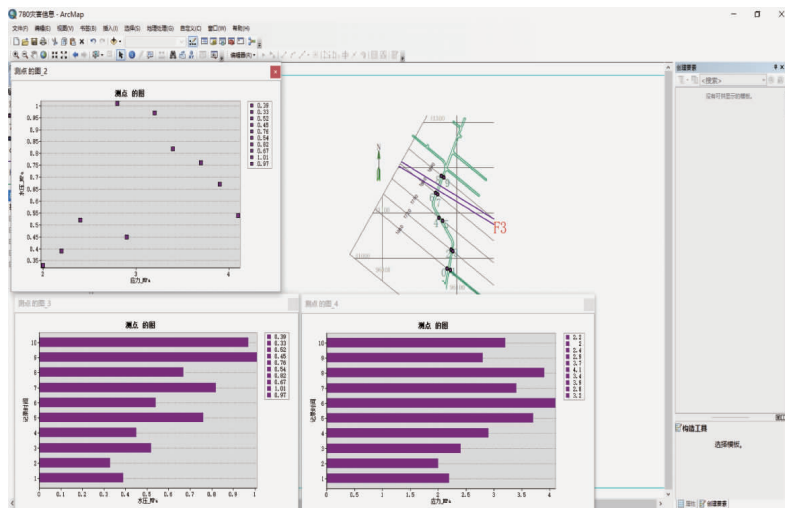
780灾害信息 - ArcMap

文件(F) 编辑(E) 视图(V) 书签(B) 插入(I) 选择(S) 地理处理(G) 自定义(C) 窗口(W) 帮助(H)

编辑器(R)

测点 的图_2

测点 的图

| 0.39 |
|---|
| 0.33 |
| 0.52 |
| 0.45 |
| 0.76 |
| 0.54 |
| 0.82 |
| 0.67 |
| 1.01 |
| 0.97 |

1
0.95
0.9
0.85
0.8
0.75
0.7
0.65
0.6
0.55
0.5
0.45
0.4
0.35

水压_MPa

2
3
4

应力_MPa

F3

创建要素

<搜索>

没有可供显示的模板。

测点 的图_3

测点 的图

| 0.39 |
|---|
| 0.33 |
| 0.52 |
| 0.45 |
| 0.76 |
| 0.54 |
| 0.82 |
| 0.67 |
| 1.01 |
| 0.97 |

10
9
8
7
6
5
4
3
2
1

记录时间

0 0.1 0.2 0.3 0.4 0.5 0.6 0.7 0.8 0.9 1

水压_MPa

测点 的图_4

测点 的图

| 3.2 |
|---|
| 2 |
| 3.4 |
| 2.8 |
| 3.7 |
| 4.1 |
| 3.4 |
| 3.9 |
| 2.8 |
| 3.1 |

10
9
8
7
6
5
4
3
2
1

记录时间

0 0.5 1 1.5 2 2.5 3 3.5 4

应力_MPa

构造工具

选择模板。

目录 创建要素